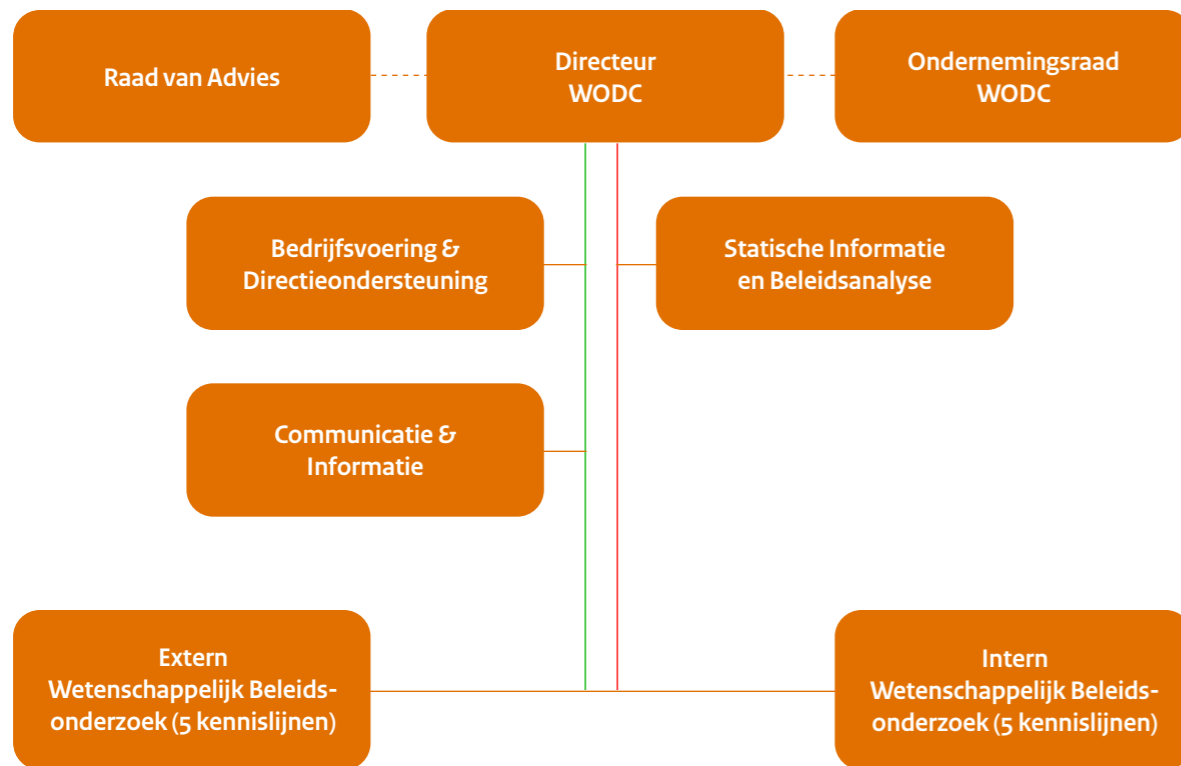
Raad van Advies

Directeur
WODC

Ondernemingsraad
WODC

Bedrijfsvoering &
Directieondersteuning

Statische Informatie
en Beleidsanalyse

Communicatie &
Informatie

Extern
Wetenschappelijk Beleids-
onderzoek (5 kennislijnen)

Intern
Wetenschappelijk Beleids-
onderzoek (5 kennislijnen)